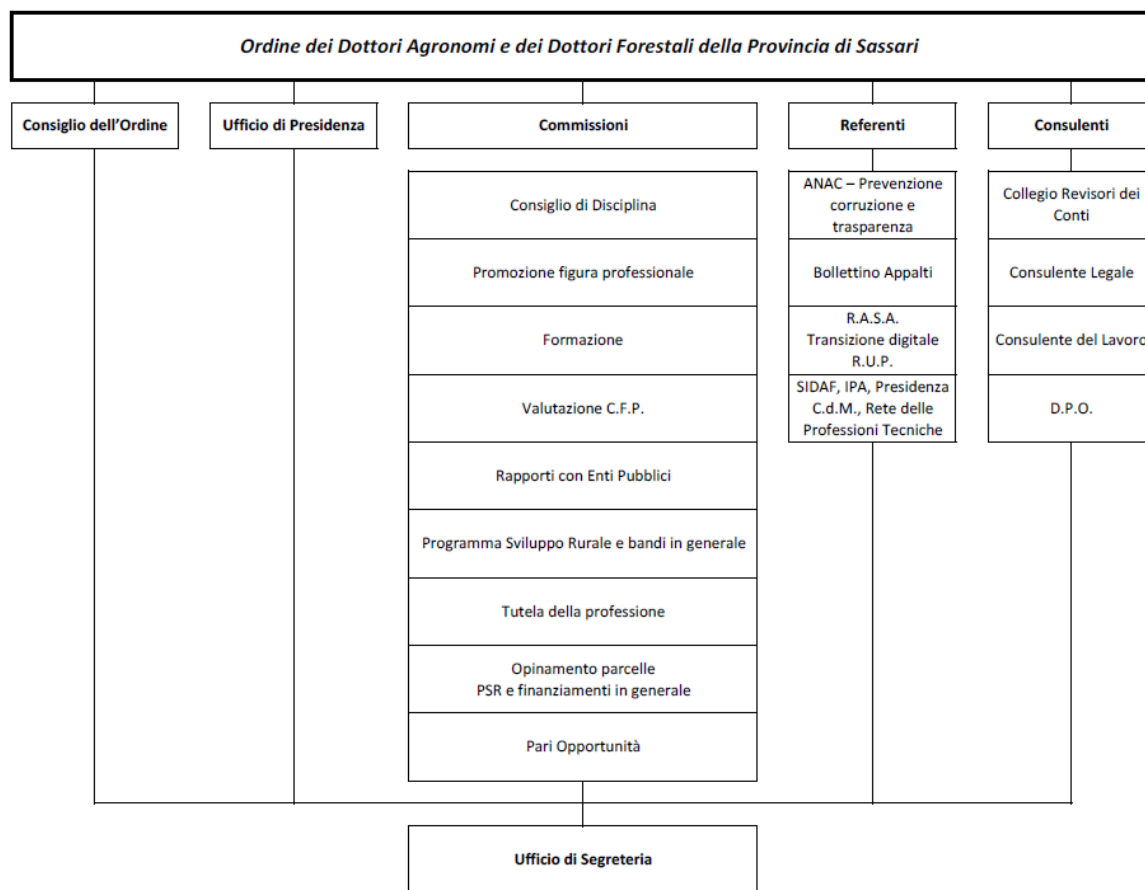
Ordine dei Dottori Agronomi e dei Dottori Forestali della Provincia di Sassari

Consiglio dell'Ordine

Ufficio di Presidenza

Commissioni

Consiglio di Disciplina

Promozione figura professionale

Formazione

Valutazione C.F.P.

Rapporti con Enti Pubblici

Programma Sviluppo Rurale e bandi in generale

Tutela della professione

Opinamento parcelle
PSR e finanziamenti in generale

Pari Opportunità

Referenti

ANAC – Prevenzione corruzione e trasparenza

Bollettino Appalti

R.A.S.A.
Transizione digitale
R.U.P.

SIDAF, IPA, Presidenza C.d.M., Rete delle Professioni Tecniche

Consulenti

Collegio Revisori dei Conti

Consulente Legale

Consulente del Lavoro

D.P.O.

Ufficio di Segreteria